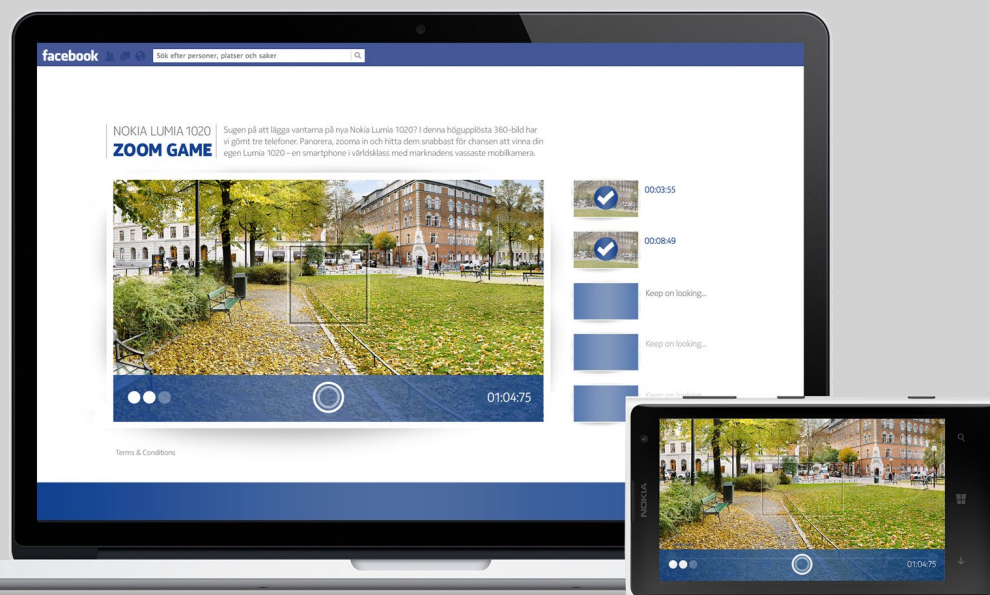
facebook

Sök efter personer, platser och saker

NOKIA LUMIA 1020
ZOOM GAME

Sugen på att lägga vantarna på nya Nokia Lumia 1020? I denna högupplösta 360-bild har vi gömt tre telefoner. Panorera, zooma in och hitta dem snabbast för chansen att vinna din egen Lumia 1020 – en smartphone i världsklass med marknadens vassaste mobilkamera.

01:04:75

00:03:55

00:08:49

Keep on looking...

Keep on looking...

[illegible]

Terms & Conditions

NOKIA

01:04:75